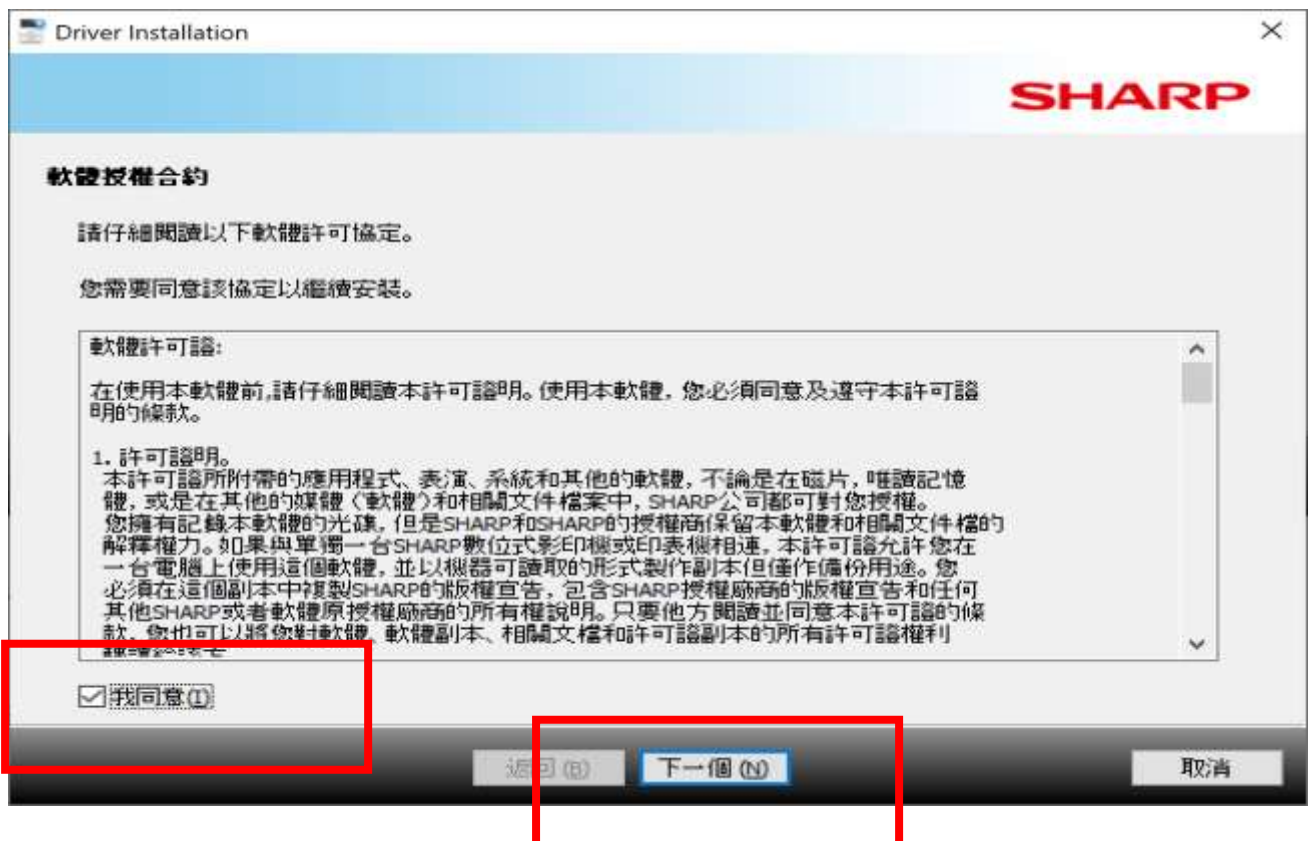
Driver Installation

SHARP

軟體授權合約

請仔細閱讀以下軟體許可協定。

您需要同意該協定以繼續安裝。

軟體許可證:

在使用本軟體前,請仔細閱讀本許可證明。使用本軟體,您必須同意及遵守本許可證明的條款。

1. 許可證明。
本許可證所附帶的應用程式、表演、系統和其他的軟體,不論是在磁片,唯讀記憶體,或是在其他的媒體(軟體)和相關文件檔案中,SHARP公司都可對您授權。您擁有記錄本軟體的光碟,但是SHARP和SHARP的授權商保留本軟體和相關文件檔的解釋權力。如果與單獨一台SHARP數位式影印機或印表機相連,本許可證允許您在一台電腦上使用這個軟體,並以機器可讀取的形式製作副本但僅作備份用途。您必須在這個副本中複製SHARP的版權宣告,包含SHARP授權廠商的版權宣告和任何其他SHARP或者軟體原授權廠商的所有權說明。只要他方閱讀並同意本許可證的條款,您也可以將您對軟體、軟體副本、相關文檔和許可證副本的所有許可證權利
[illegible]

我同意(I)

返回(B)　下一個(N)　取消